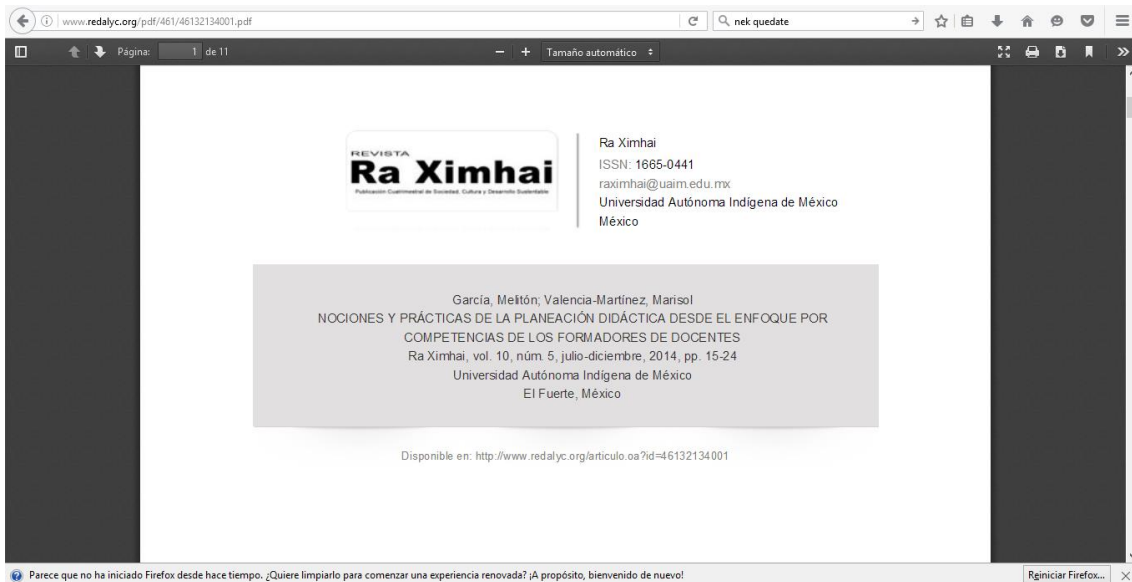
www.redalyc.org/pdf/461/46132134001.pdf

nek quedate

Página: 1 de 11

Tamaño automático

REVISTA
Ra Ximhai
Publicación Cuatrimestral de Sociedad, Cultura y Desarrollo Sustentable

Ra Ximhai
ISSN: 1665-0441
raximhai@uaim.edu.mx
Universidad Autónoma Indígena de México
México

García, Meltón; Valencia-Martínez, Marisol
NOCIONES Y PRÁCTICAS DE LA PLANEACIÓN DIDÁCTICA DESDE EL ENFOQUE POR COMPETENCIAS DE LOS FORMADORES DE DOCENTES
Ra Ximhai, vol. 10, núm. 5, julio-diciembre, 2014, pp. 15-24
Universidad Autónoma Indígena de México
El Fuerte, México

Disponible en: http://www.redalyc.org/articulo.oa?id=46132134001

Parece que no ha iniciado Firefox desde hace tiempo. ¿Quiere limpiarlo para comenzar una experiencia renovada? ¡A propósito, bienvenido de nuevo!

Reiniciar Firefox...